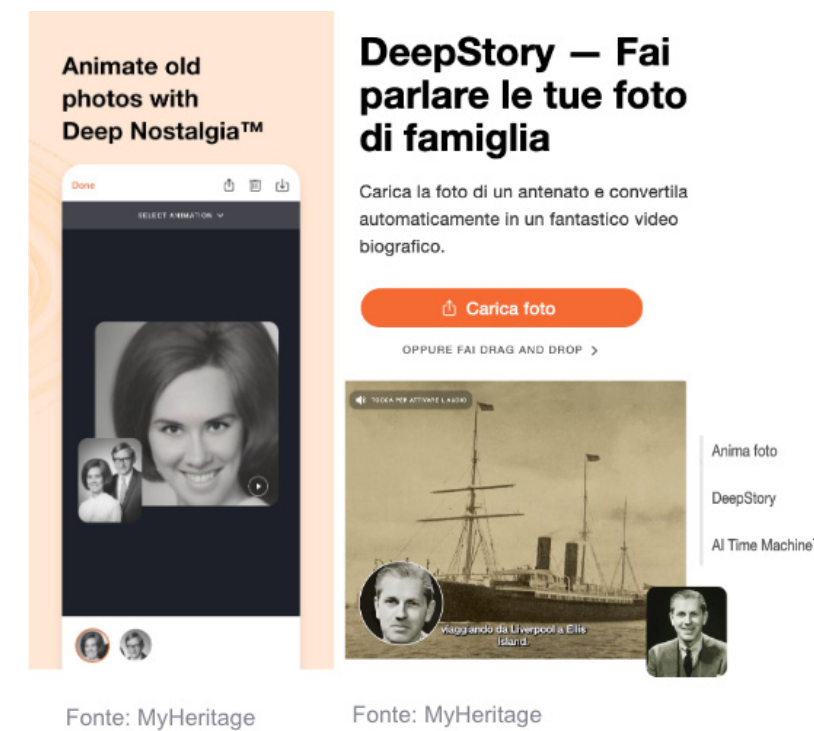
Animate old photos with Deep Nostalgia™

Done

SELECT ANIMATION

Fonte: MyHeritage

DeepStory — Fai parlare le tue foto di famiglia

Carica la foto di un antenato e convertila automaticamente in un fantastico video biografico.

Carica foto

OPPURE FAI DRAG AND DROP >

TOCCA PER ATTIVARE L'AUDIO

viaggiando da Liverpool a Ellis Island.

Anima foto

DeepStory

AI Time Machine

Fonte: MyHeritage